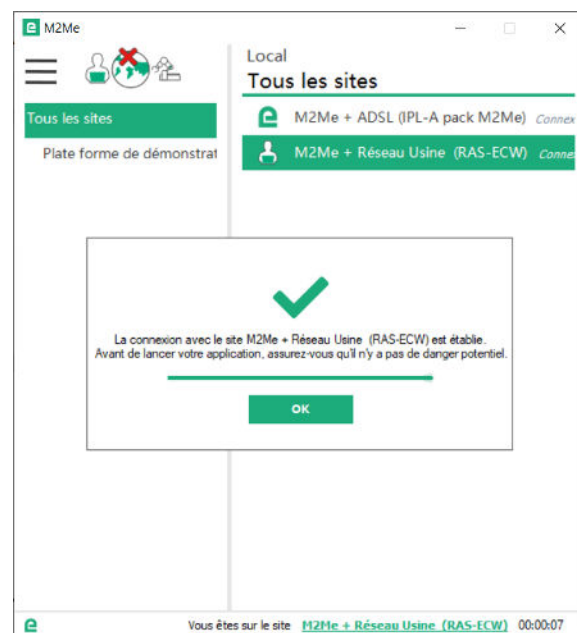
M2Me

Local
Tous les sites

Tous les sites
Plate forme de démonstrat

M2Me + ADSL (IPL-A pack M2Me) Connex
M2Me + Réseau Usine (RAS-ECW) Connex

La connexion avec le site M2Me + Réseau Usine (RAS-ECW) est établie.
Avant de lancer votre application, assurez-vous qu'il n'y a pas de danger potentiel.

OK

Vous êtes sur le site M2Me + Réseau Usine (RAS-ECW) 00:00:07